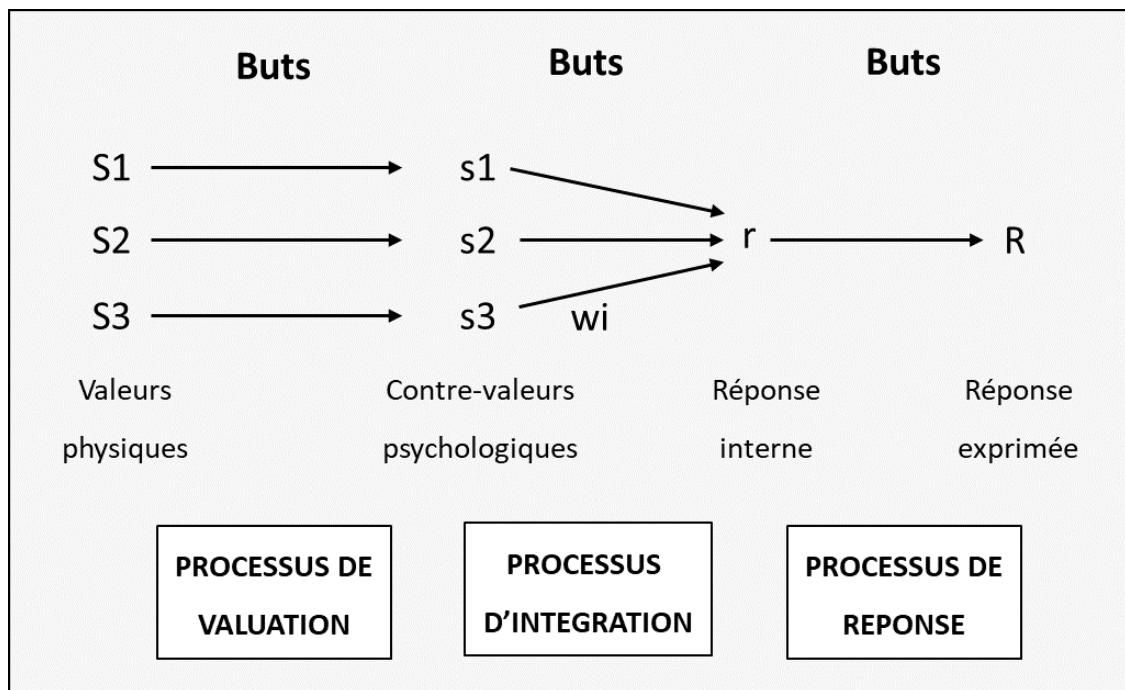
Buts

Buts

Buts

S1

s1

S2

s2

r

R

S3

s3

wi

Valeurs physiques

Contre-valeurs psychologiques

Réponse interne

Réponse exprimée

PROCESSUS DE VALUATION

PROCESSUS D'INTEGRATION

PROCESSUS DE REPONSE